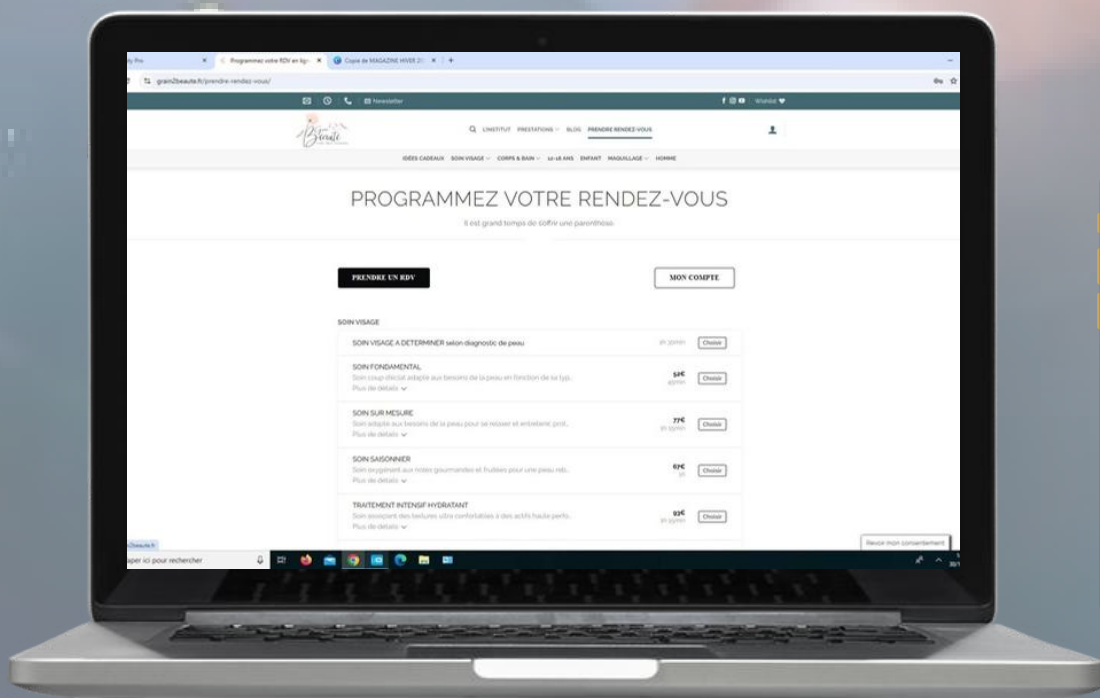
Programmez votre RDV en lig
Copie de MAGAZINE HIVER 20
grain2beaute.fr/prendre-rendez-vous/

Newsletter
Wishlist

Beauté

L'INSTITUT PRESTATIONS BLOG PRENDRE RENDEZ-VOUS

IDÉES CADEAUX SOIN VISAGE CORPS & BAIN 12-18 ANS ENFANT MAQUILLAGE HOMME

PROGRAMMEZ VOTRE RENDEZ-VOUS

Il est grand temps de s'offrir une parenthèse

PRENDRE UN RDV

MON COMPTE

SOIN VISAGE

SOIN VISAGE A DETERMINER selon diagnostic de peau
1h 30min
Choisir

SOIN FONDAMENTAL
Soin coup d'éclat adapté aux besoins de la peau en fonction de sa typ...
Plus de détails
52€
45min
Choisir

SOIN SUR MESURE
Soin adapté aux besoins de la peau pour se relaxer et entretenir, prot...
Plus de détails
77€
1h 15min
Choisir

SOIN SAISONNIER
Soin oxygénant aux notes gourmandes et fruitées pour une peau reb...
Plus de détails
67€
1h
Choisir

TRAITEMENT INTENSIF HYDRATANT
Soin associant des textures ultra confortables à des actifs haute perfo...
Plus de détails
93€
1h 15min
Choisir

Revoir mon consentement

2beaute.fr
aper ici pour rechercher